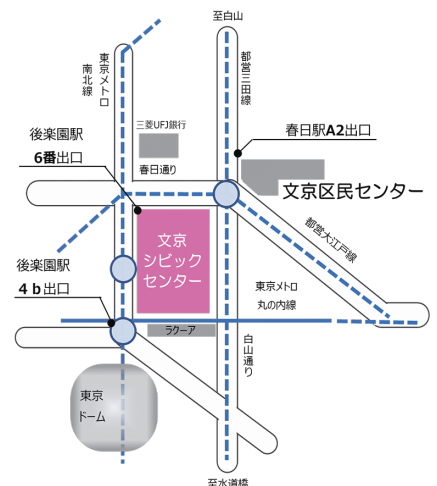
至白山

東京メトロ南北線

都営三田線

三菱UFJ銀行

後楽園駅
6番出口

春日駅A2出口

春日通り

文京区民センター

都営大江戸線

文京シビックセンター

後楽園駅
4 b出口

東京メトロ丸の内線

ラクーア

白山通り

東京ドーム

至水道橋